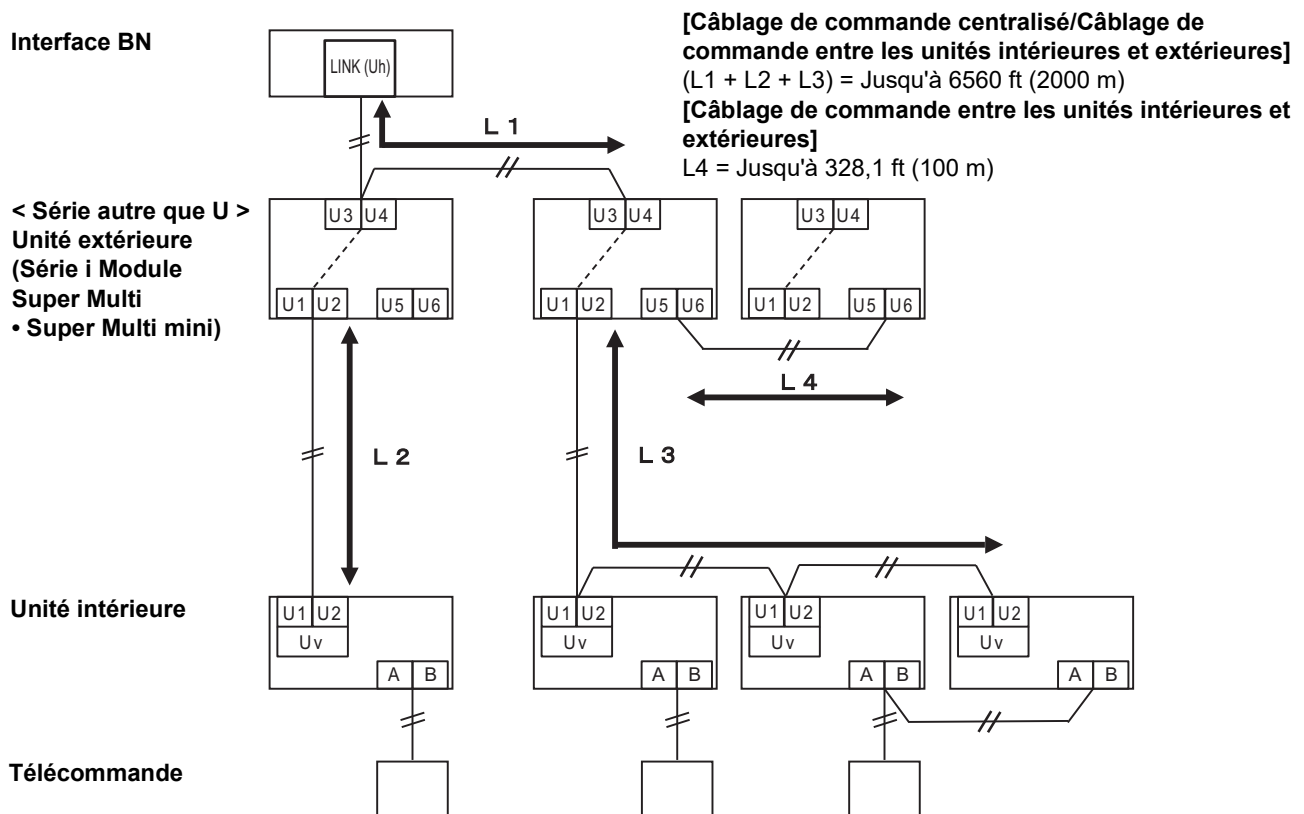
Interface BN

LINK (Uh)

[Câblage de commande centralisé/Câblage de commande entre les unités intérieures et extérieures]
(L1 + L2 + L3) = Jusqu'à 6560 ft (2000 m)
[Câblage de commande entre les unités intérieures et extérieures]
L4 = Jusqu'à 328,1 ft (100 m)

L 1

< Série autre que U >
Unité extérieure
(Série i Module Super Multi
• Super Multi mini)

U3 U4
U1 U2 U5 U6

U3 U4
U1 U2 U5 U6

U3 U4
U1 U2 U5 U6

L 4

L 2

L 3

Unité intérieure

U1 U2
Uv
A B

U1 U2
Uv
A B

U1 U2
Uv
A B

U1 U2
Uv
A B

Télécommande